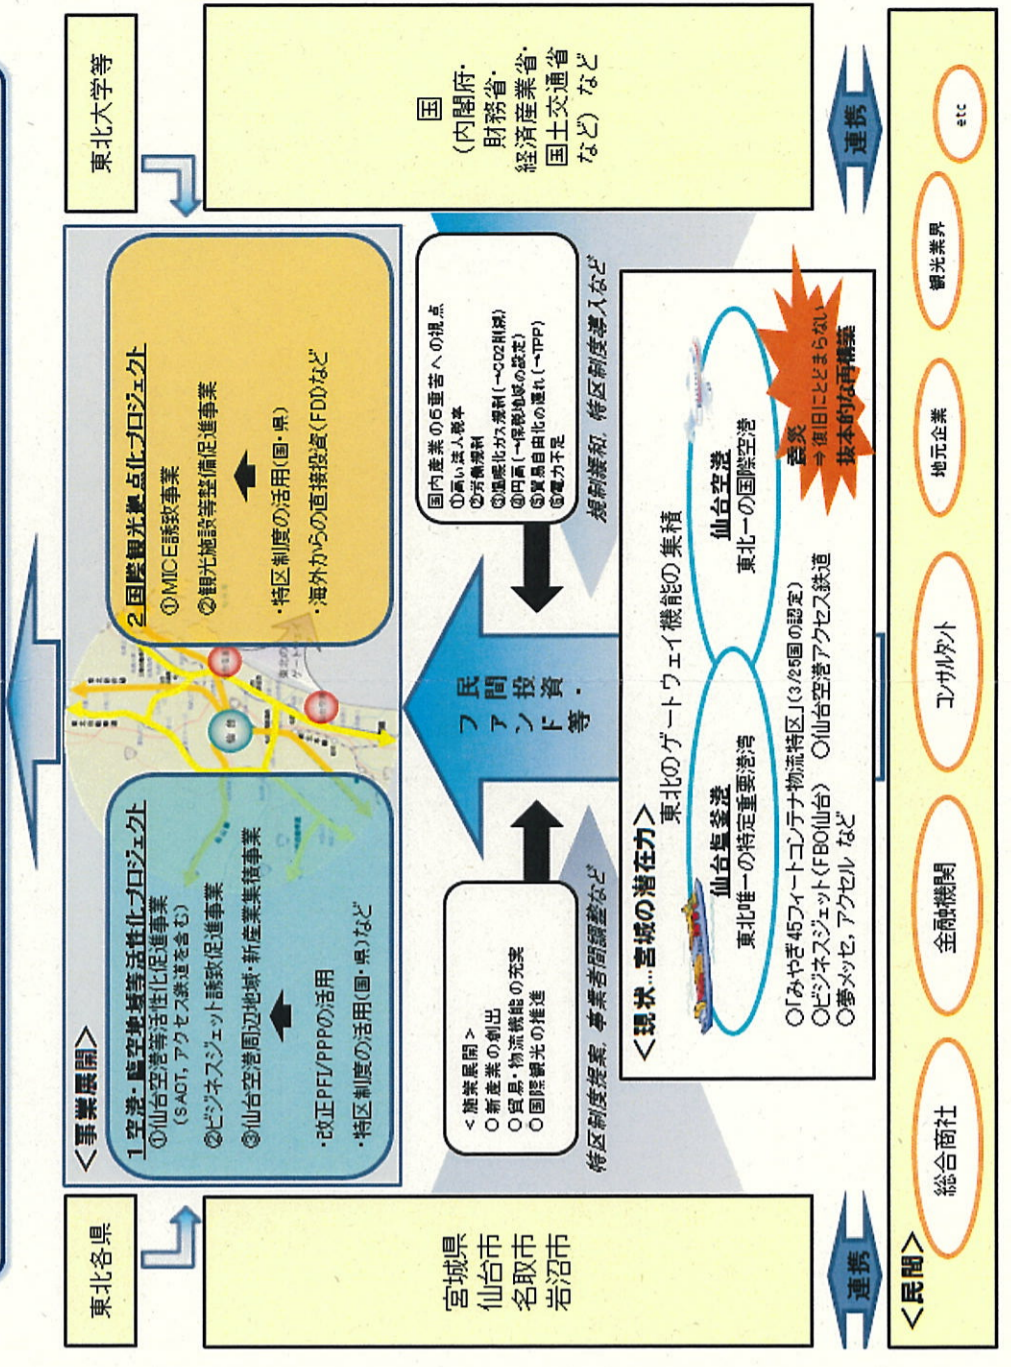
東北各県

宮城県
仙台市
名取市
岩沼市

東北大学等

国
（内閣府・
財務省・
経済産業省・
国土交通省
など）など

＜事業展開＞

1.空港・臨空地域等活性化プロジェクト
①仙台空港等活性化促進事業
（SAOT、アクセス鉄道を含む）
②ビジネスジェット誘致促進事業
③仙台空港周辺地域・新産業集積事業

・改正PFI/PPPの活用
・特区制度の活用（国・県）など

2.国際観光拠点化プロジェクト
①MICE誘致事業
②観光施設等整備促進事業

・特区制度の活用（国・県）
・海外からの直接投資（FDI）など

＜施策展開＞
○新産業の創出
○貿易・物流機能の充実
○国際観光の推進

特区制度提案、事業者間調整など

国内産業の6重苦への視点
①高い法人税率
②労働規制
③温暖化ガス規制（一CO2削減）
④円高（一税制優遇の設定）
⑤貿易自由化の遅れ（一TPP）
⑥電力不足

規制緩和、特区制度導入など

民間投資・ファンド等

＜現状…宮城の潜在力＞
東北のゲートウェイ機能の集積

仙台塩釜港
東北唯一の特定重要港湾

仙台空港
東北一の国際空港

○「みやぎ45フィートコンテナ物流特区」（3/25国の認定）
○ビジネスジェット（FBO仙台）　○仙台空港アクセス鉄道
○夢メッセ、アクセル など

震災
⇒復旧にとどまらない
抜本的な再構築

連携

連携

＜民間＞
総合商社
金融機関
コンサルタント
地元企業
観光業界
etc